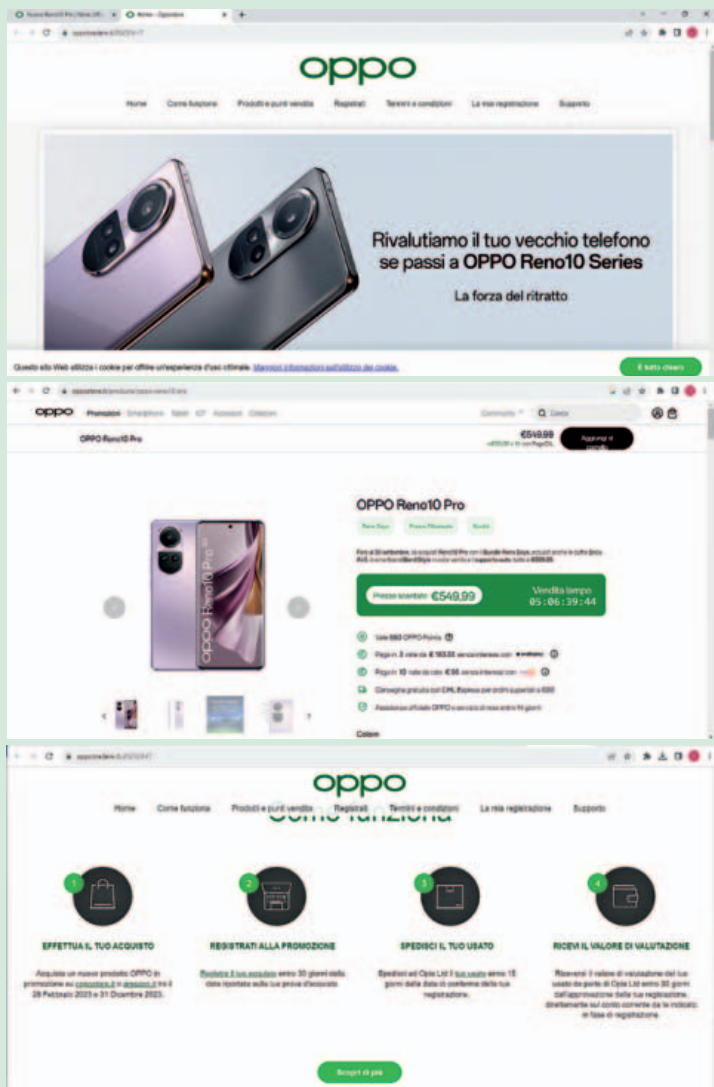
oppo

Home Come funziona Prodotti e punti vendita Registrati Termini e condizioni La mia registrazione Supporto

Rivalutiamo il tuo vecchio telefono se passi a OPPO Reno10 Series

La forza del ritratto

Questo sito Web utilizza i cookie per offrire un'esperienza d'uso ottimale. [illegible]

È tutto chiaro

oppo Promozioni Smartphone Tablet IOT Accessori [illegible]

Community Cerca

OPPO Reno10 Pro

€549,99

Aggiungi al carrello

OPPO Reno10 Pro

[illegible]

Prezzo scontato €549,99

Vendita lampo 05:06:39:44

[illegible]

Paga in 3 rate da € 183,33 senza interessi con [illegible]

Paga in 10 rate da rate € 55 senza interessi con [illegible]

Consegna gratuita con DHL Express per ordini superiori a €80

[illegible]

Colore

oppo

Home Come funziona Prodotti e punti vendita Registrati Termini e condizioni La mia registrazione Supporto

Come funziona

1
EFFETTUA IL TUO ACQUISTO
Acquista un nuovo prodotto OPPO in promozione su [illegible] tra il 28 Febbraio 2023 e 31 Dicembre 2023.

2
REGISTRATI ALLA PROMOZIONE
Registra il tuo acquisto entro 30 giorni dalla data riportata sulla tua prova d'acquisto.

3
SPEDISCI IL TUO USATO
Spedisci ad Cpis Ltd il tuo usato entro 15 giorni dalla data di conferma della tua registrazione.

4
RICEVI IL VALORE DI VALUTAZIONE
Riceverai il valore di valutazione del tuo usato da parte di Cpis Ltd entro 30 giorni dall'approvazione della tua registrazione, direttamente sul conto corrente da te indicato in fase di registrazione.

Scopri di più